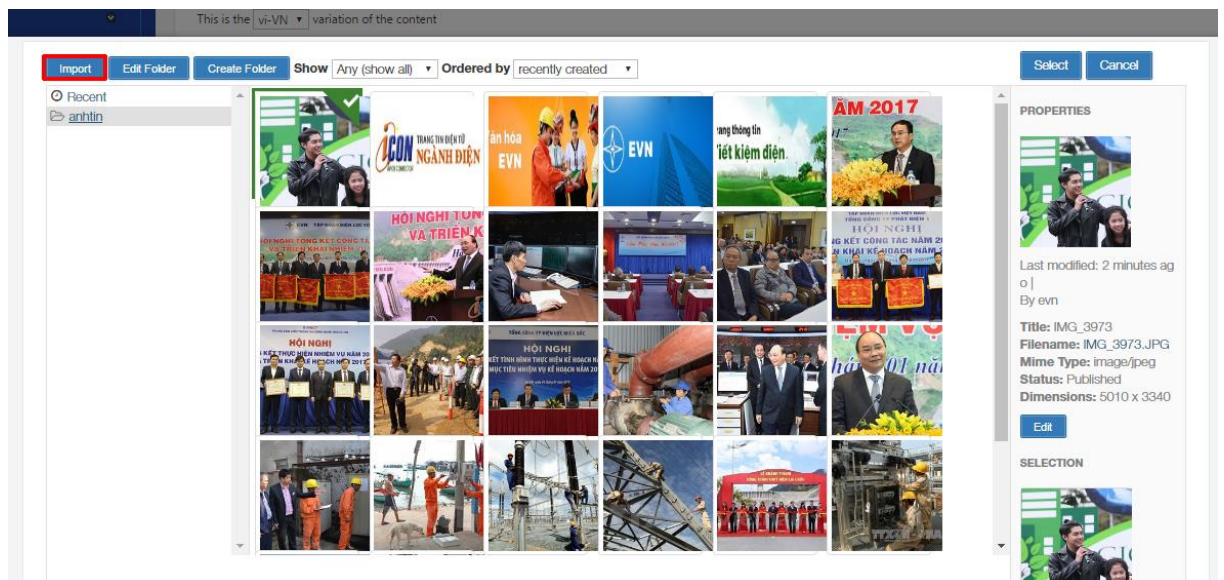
This is the vi-VN variation of the content

Import Edit Folder Create Folder Show Any (show all) Ordered by recently created

Select Cancel

Recent
anhtin

ICON TRANG TIN ĐIỆN TỬ NGÀNH ĐIỆN

ăn hóa EVN

EVN

rang thông tin iết kiệm điện

ĂM 2017

HỘI NGHỊ TỔN VÀ TRIỂN K

HỘI NGHỊ

HỘI NGHỊ

HỘI NGHỊ

PROPERTIES

Last modified: 2 minutes ago |
By evn

Title: IMG_3973
Filename: IMG_3973.JPG
Mime Type: image/jpeg
Status: Published
Dimensions: 5010 x 3340

Edit

SELECTION